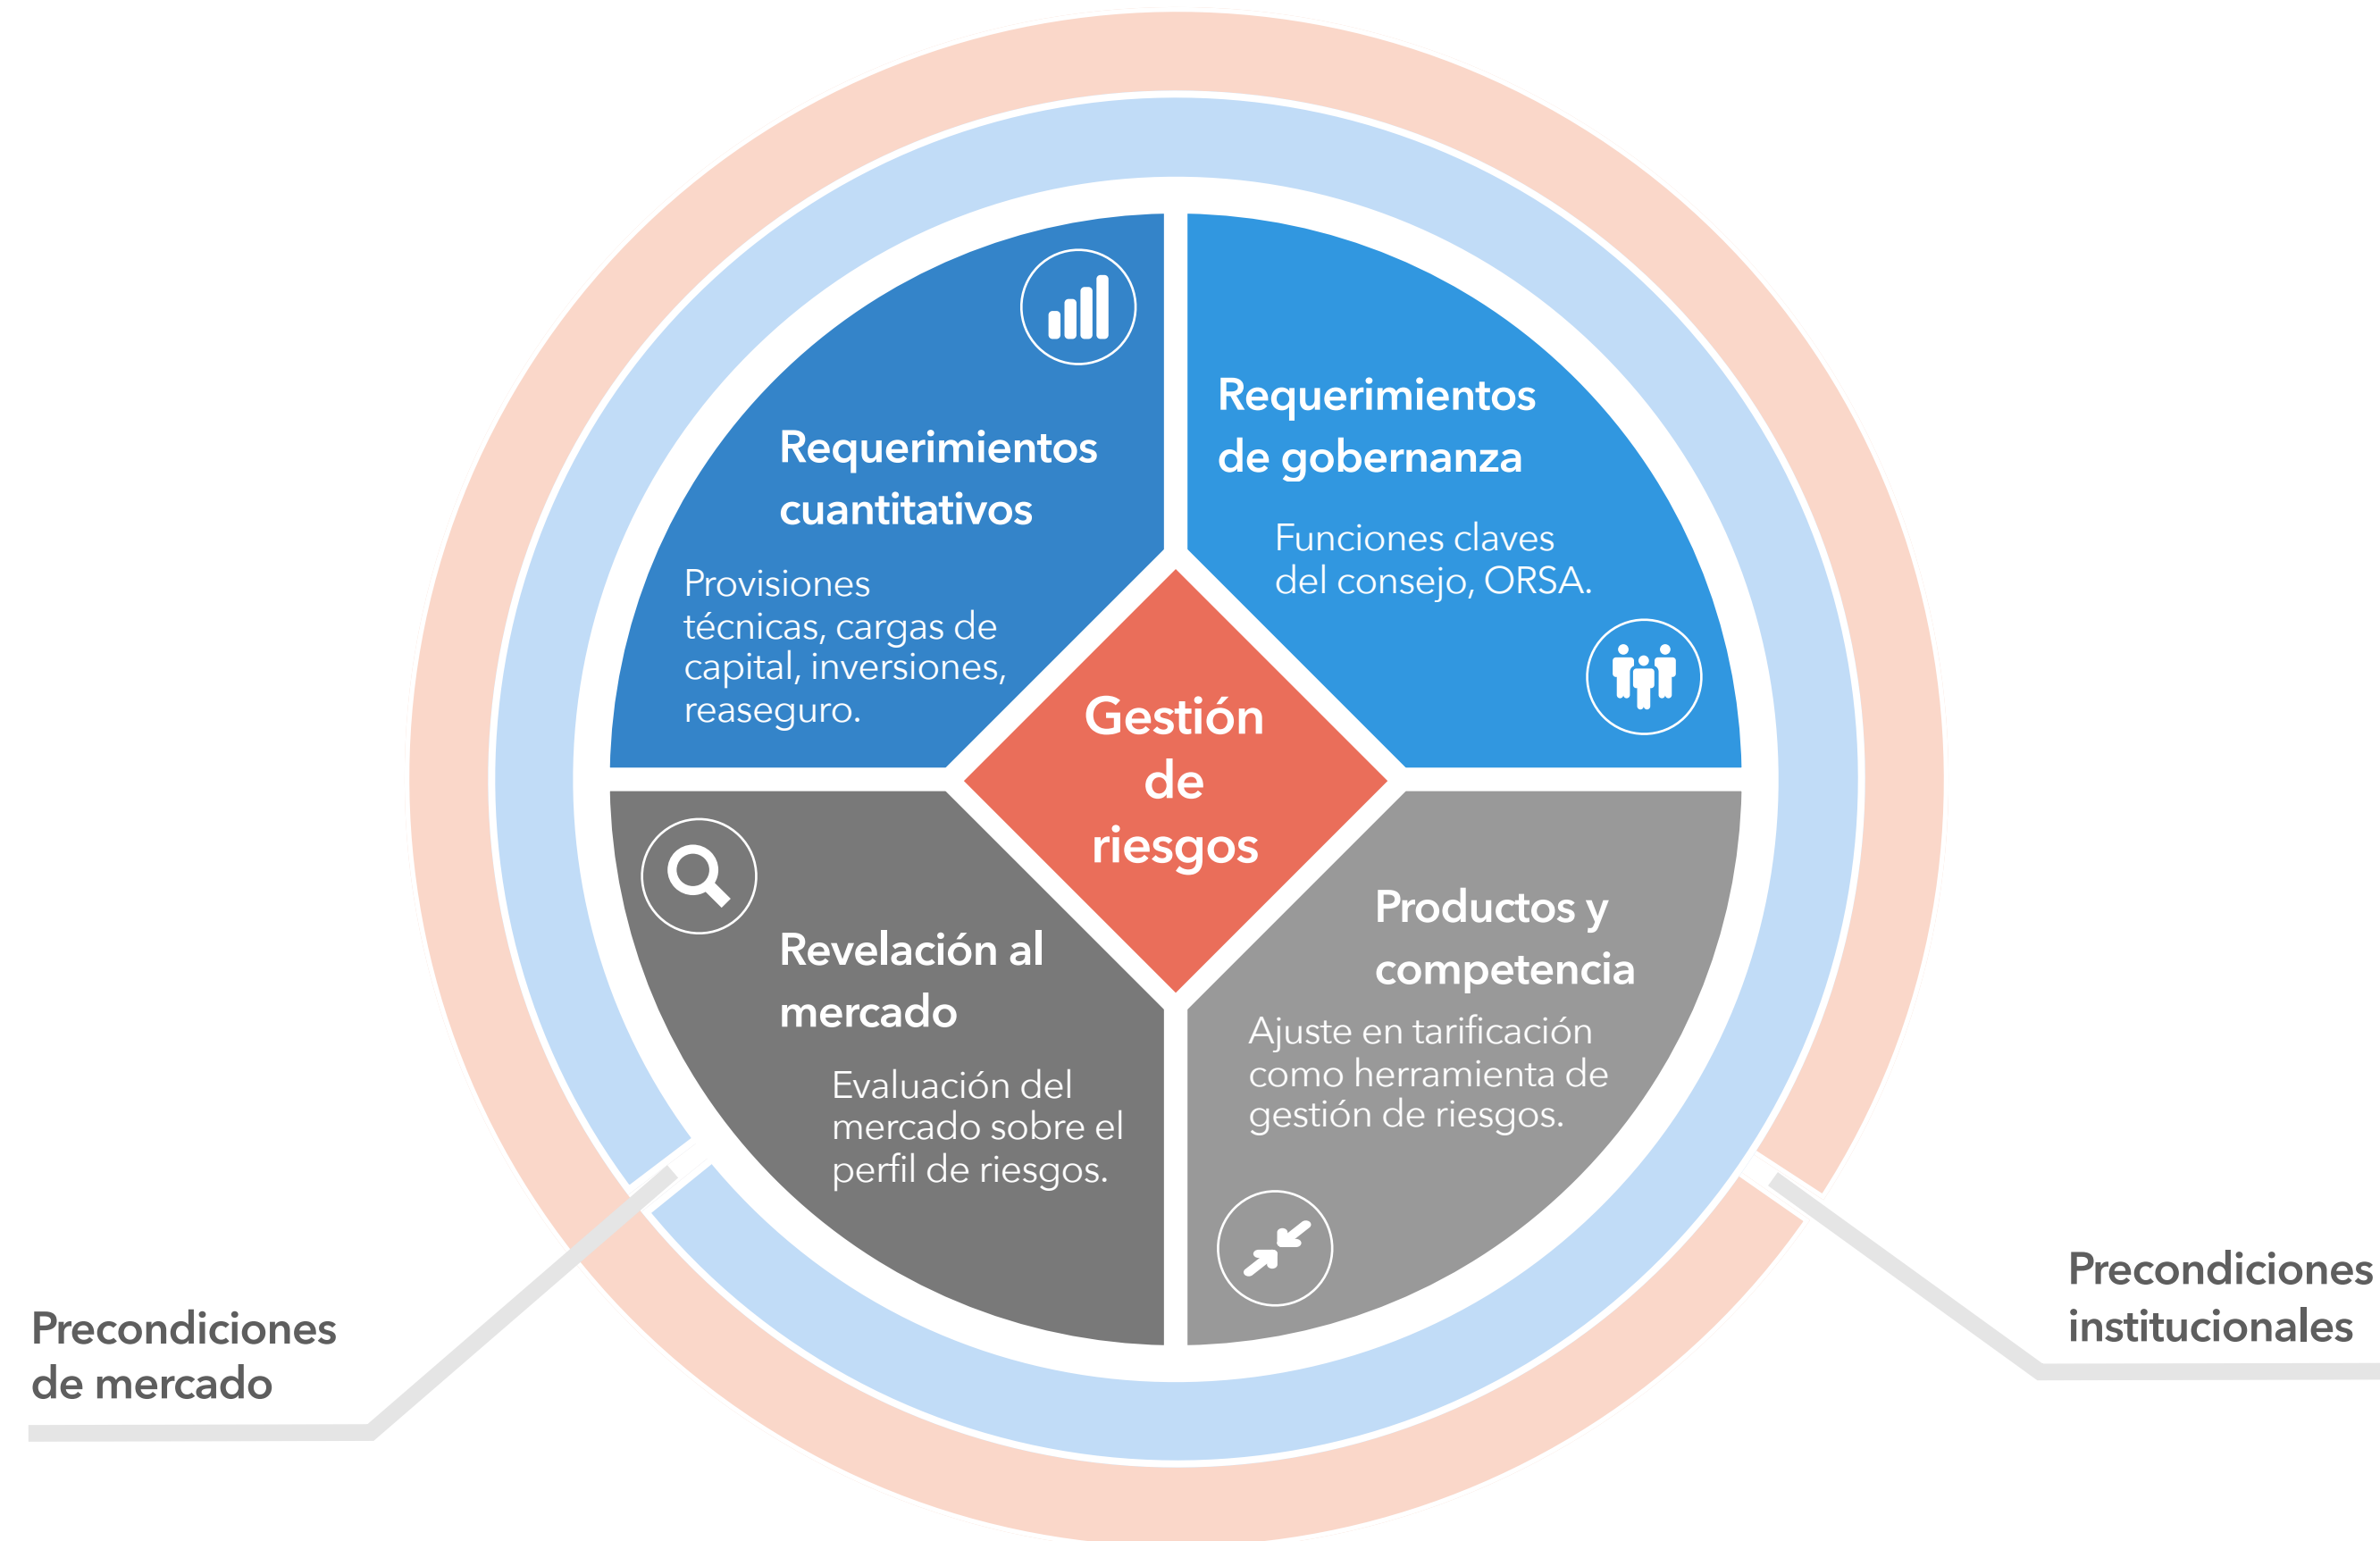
Requerimientos cuantitativos

Provisiones técnicas, cargas de capital, inversiones, reaseguro.

Requerimientos de gobernanza

Funciones claves del consejo, ORSA.

Gestión de riesgos

Revelación al mercado

Evaluación del mercado sobre el perfil de riesgos.

Productos y competencia

Ajuste en tarificación como herramienta de gestión de riesgos.

Precondiciones de mercado

Precondiciones institucionales